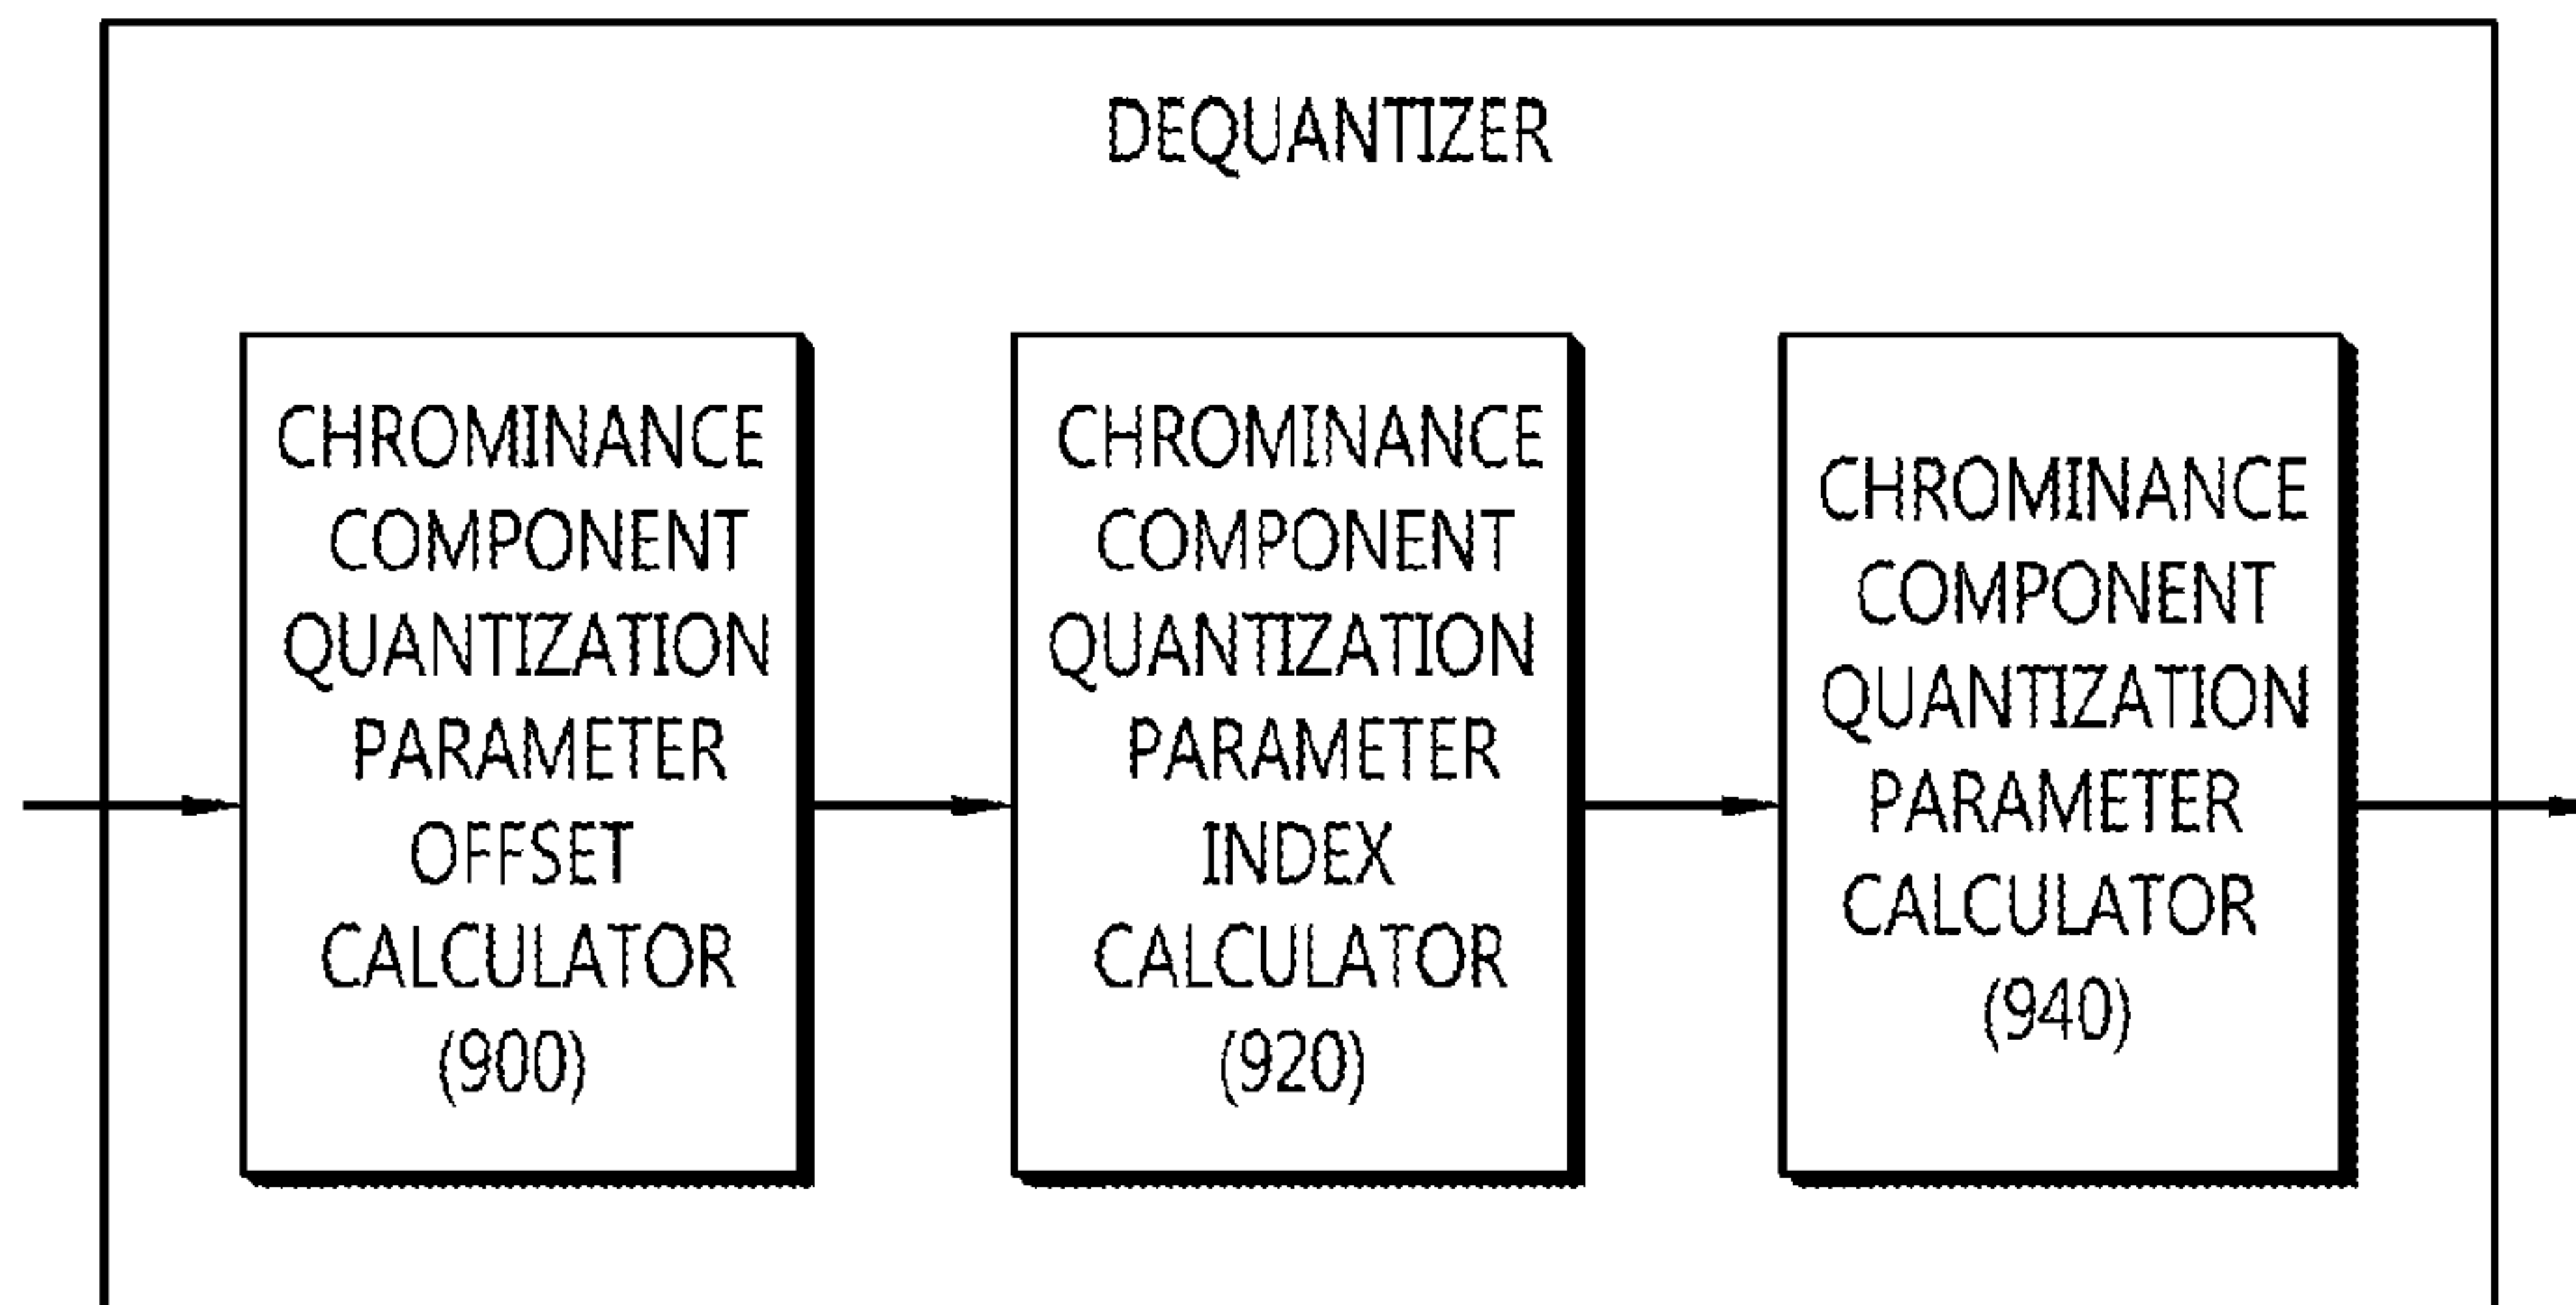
DEQUANTIZER

CHROMINANCE COMPONENT QUANTIZATION PARAMETER OFFSET CALCULATOR (900)

CHROMINANCE COMPONENT QUANTIZATION PARAMETER INDEX CALCULATOR (920)

CHROMINANCE COMPONENT QUANTIZATION PARAMETER CALCULATOR (940)